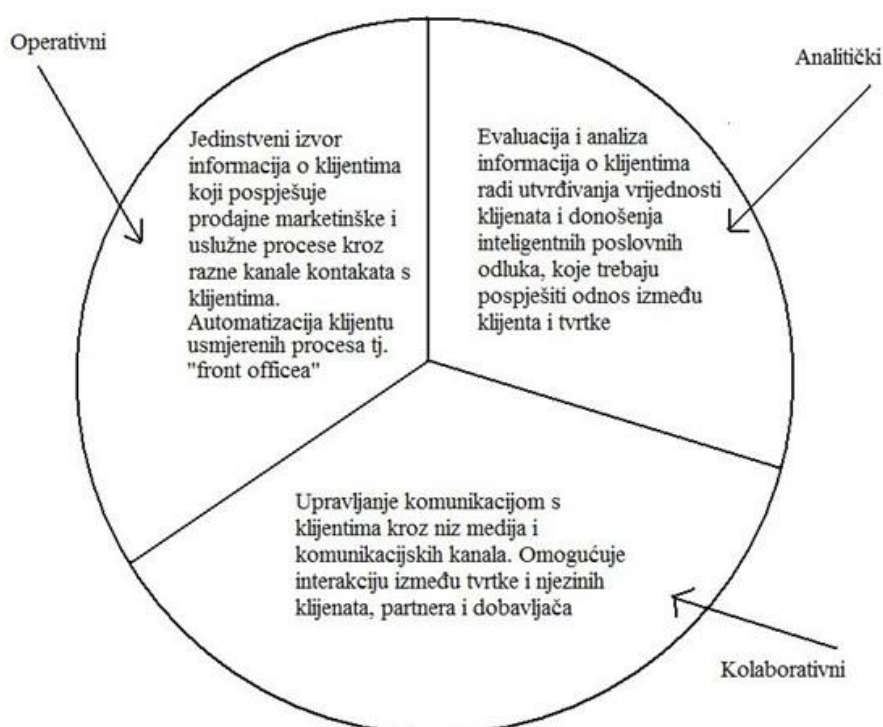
Operativni

Analitički

Jedinstveni izvor informacija o klijentima koji pospješuje prodajne marketinške i uslužne procese kroz razne kanale kontakata s klijentima. Automatizacija klijentu usmjerenih procesa tj. "front officea"

Evaluacija i analiza informacija o klijentima radi utvrđivanja vrijednosti klijenata i donošenja inteligentnih poslovnih odluka, koje trebaju pospješiti odnos između klijenta i tvrtke

Upravljanje komunikacijom s klijentima kroz niz medija i komunikacijskih kanala. Omogućuje interakciju između tvrtke i njezinih klijenata, partnera i dobavljača

Kolaborativni